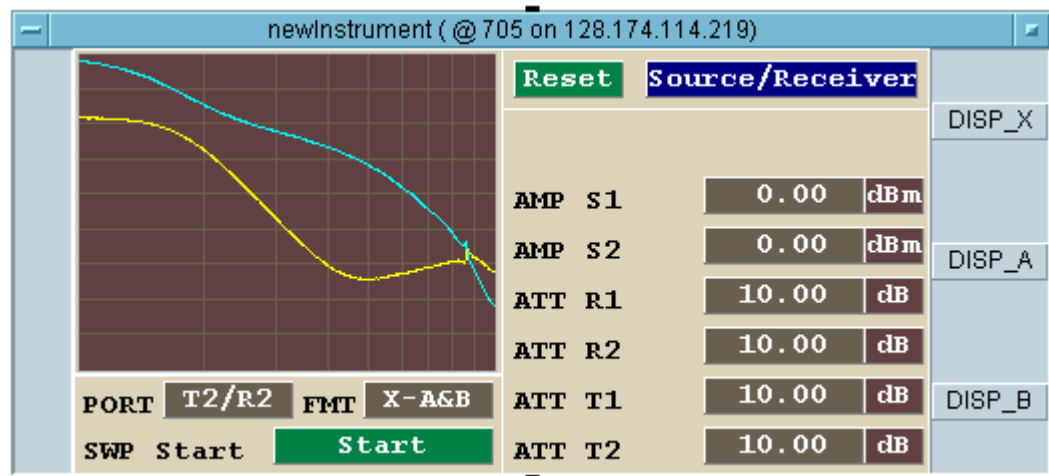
newInstrument ( @705 on 128.174.114.219)

Reset

Source/Receiver

DISP_X

AMP S1 0.00 dBm

AMP S2 0.00 dBm

DISP_A

ATT R1 10.00 dB

ATT R2 10.00 dB

PORT T2/R2 FMT X-A&B

ATT T1 10.00 dB

DISP_B

SWP Start Start

ATT T2 10.00 dB